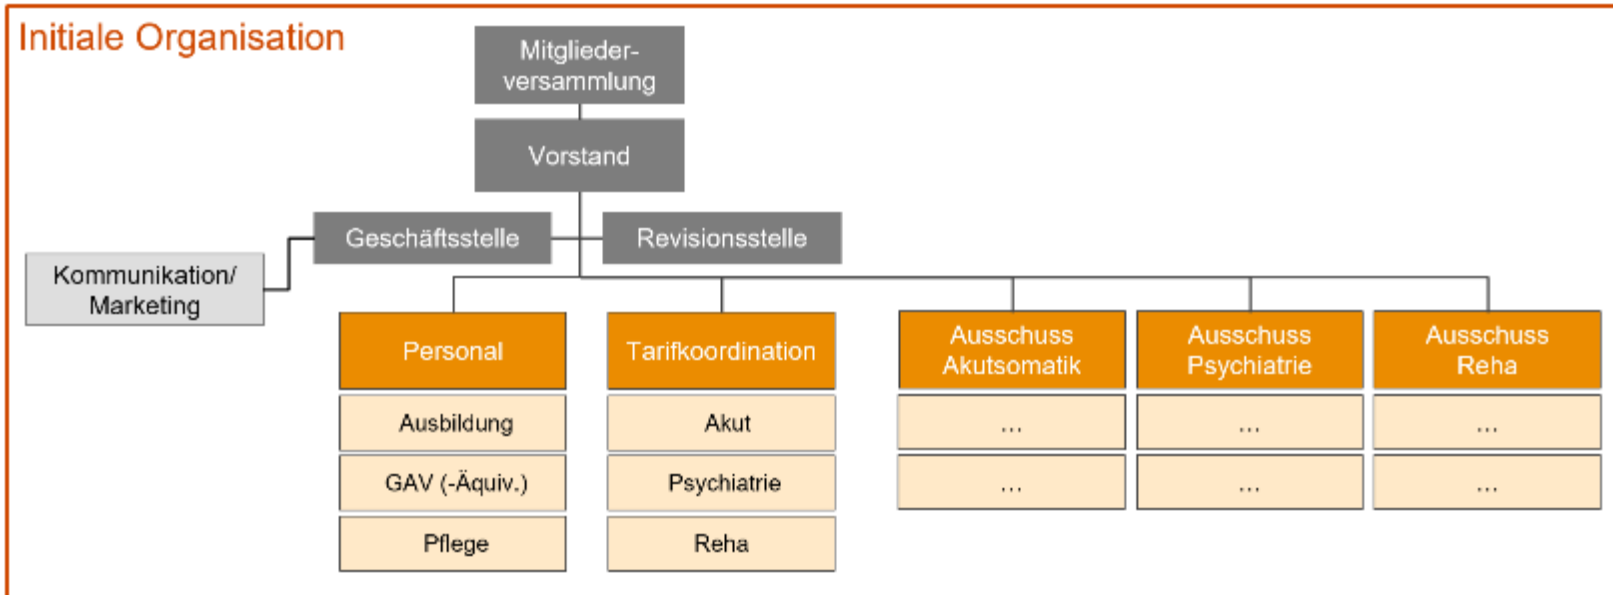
Initiale Organisation

Mitgliederversammlung

Vorstand

Geschäftsstelle

Revisionsstelle

Kommunikation/ Marketing

Personal

Ausbildung

GAV (-Äquiv.)

Pflege

Tarifkoordination

Akut

Psychiatrie

Reha

Ausschuss Akutsomatik

...

...

Ausschuss Psychiatrie

...

...

Ausschuss Reha

...

...